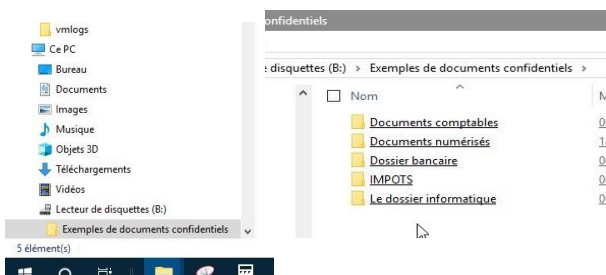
vmlogs
Ce PC
Bureau
Documents
Images
Musique
Objets 3D
Téléchargements
Vidéos
Lecteur de disquettes (B:)
Exemples de documents confidentiels
5 élément(s)

onfidentiels

e disquettes (B:) › Exemples de documents confidentiels ›

Nom

Documents comptables
Documents numérisés
Dossier bancaire
IMPOTS
Le dossier informatique